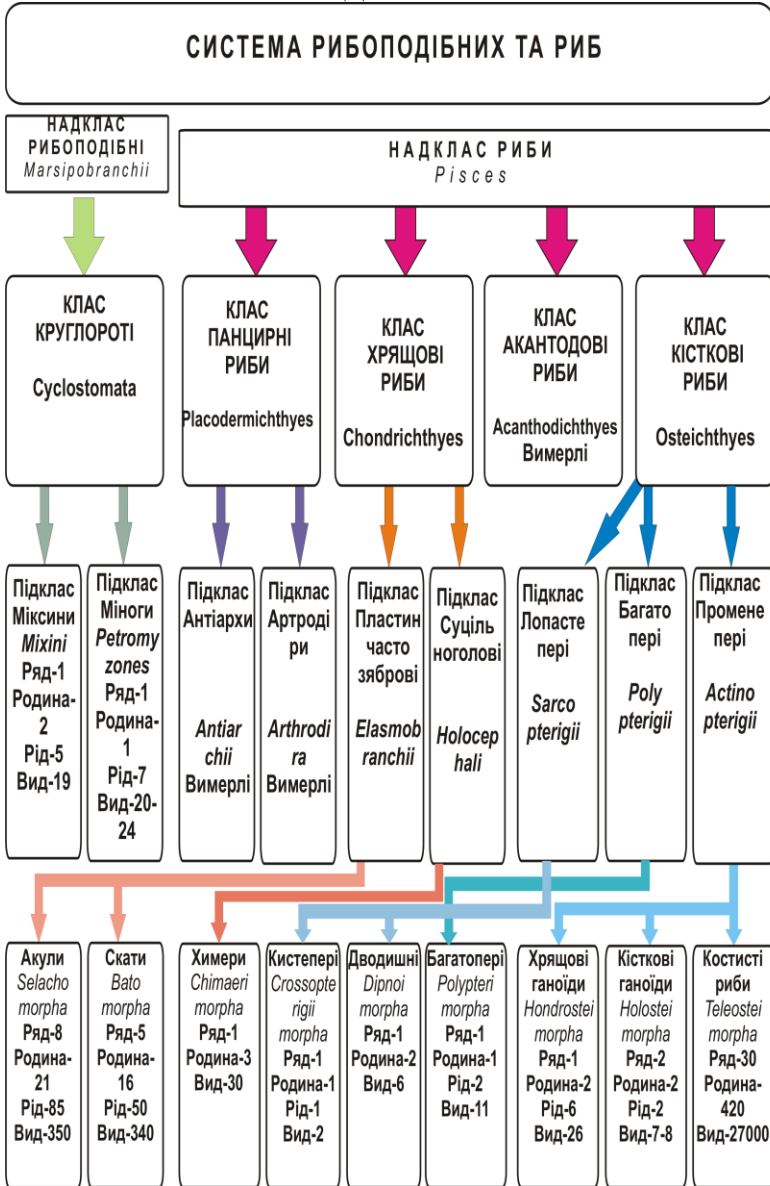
СИСТЕМА РИБОПОДІБНИХ ТА РИБ

НАДКЛАС РИБОПОДІБНІ
Marsipobranchii

НАДКЛАС РИБИ
Pisces

КЛАС КРУГЛОРОТІ
Cyclostomata

КЛАС ПАНЦИРНІ РИБИ
Placodermichthyes

КЛАС ХРЯЩОВІ РИБИ
Chondrichthyes

КЛАС АКАНТОДОВІ РИБИ
Acanthodichthyes
Вимерлі

КЛАС КІСТКОВІ РИБИ
Osteichthyes

Підклас Міксини
Mixini
Ряд-1
Родина-2
Рід-5
Вид-19

Підклас Міноги
Petromyzones
Ряд-1
Родина-1
Рід-7
Вид-20-24

Підклас Антіархи
Antiarchii
Вимерлі

Підклас Артродіри
Arthrodira
Вимерлі

Підклас Пластинчастозяброві
Elasmobranchii

Підклас Суцільноголові
Holocephali

Підклас Лопастепері
Sarcopterigii

Підклас Багатопері
Polypterigii

Підклас Променепері
Actinopterigii

Акули
Selachomorpha
Ряд-8
Родина-21
Рід-85
Вид-350

Скати
Batomorpha
Ряд-5
Родина-16
Рід-50
Вид-340

Химери
Chimaerimorpha
Ряд-1
Родина-3
Вид-30

Кистепері
Crossopterigiimorpha
Ряд-1
Родина-1
Рід-1
Вид-2

Дводишні
Dipnoimorpha
Ряд-1
Родина-2
Вид-6

Багатопері
Polypterimorpha
Ряд-1
Родина-1
Рід-2
Вид-11

Хрящові ганоїди
Hondrosteimorpha
Ряд-1
Родина-2
Рід-6
Вид-26

Кісткові ганоїди
Holosteimorpha
Ряд-2
Родина-2
Рід-2
Вид-7-8

Костисті риби
Teleosteimorpha
Ряд-30
Родина-420
Вид-27000